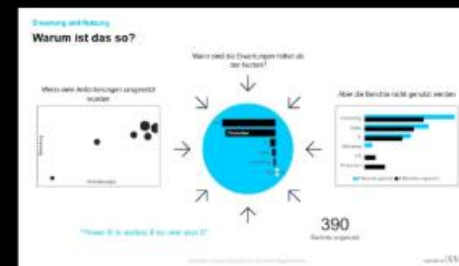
Erwartung und Nutzung

Warum ist das so?

Warum sind die Erwartungen höher als der Nutzen?

Wenn viele Anforderungen umgesetzt wurden

Aber die Berichte nicht genutzt werden

"Power BI is useless if no one uses it"

390

Berichte umgesetzt

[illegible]